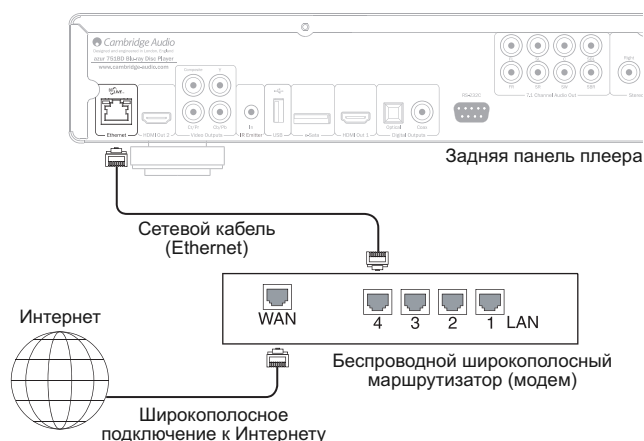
Cambridge Audio
Designed and engineered in London, England
azur 751BD Blu-ray Disc Player
www.cambridge-audio.com

Ethernet
HDMI Out 2
Video Outputs
IR Emitter
USB
e-Sata
HDMI Out 1
Digital Outputs
Optical
Coax
RS-232C
7.1 Channel Audio Out

Задняя панель плеера

Сетевой кабель (Ethernet)

Интернет

WAN

4 3 2 1 LAN

Беспроводной широкополосный маршрутизатор (модем)

Широкополосное подключение к Интернету